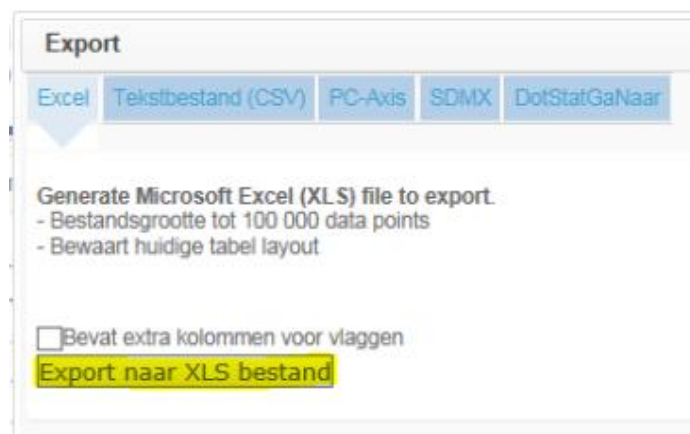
Export

Excel Tekstbestand (CSV) PC-Axis SDMX DotStatGaNaar

Generate Microsoft Excel (XLS) file to export.
- Bestandsgrootte tot 100 000 data points
- Bewaart huidige tabel layout

Bevat extra kolommen voor vlaggen

Export naar XLS bestand